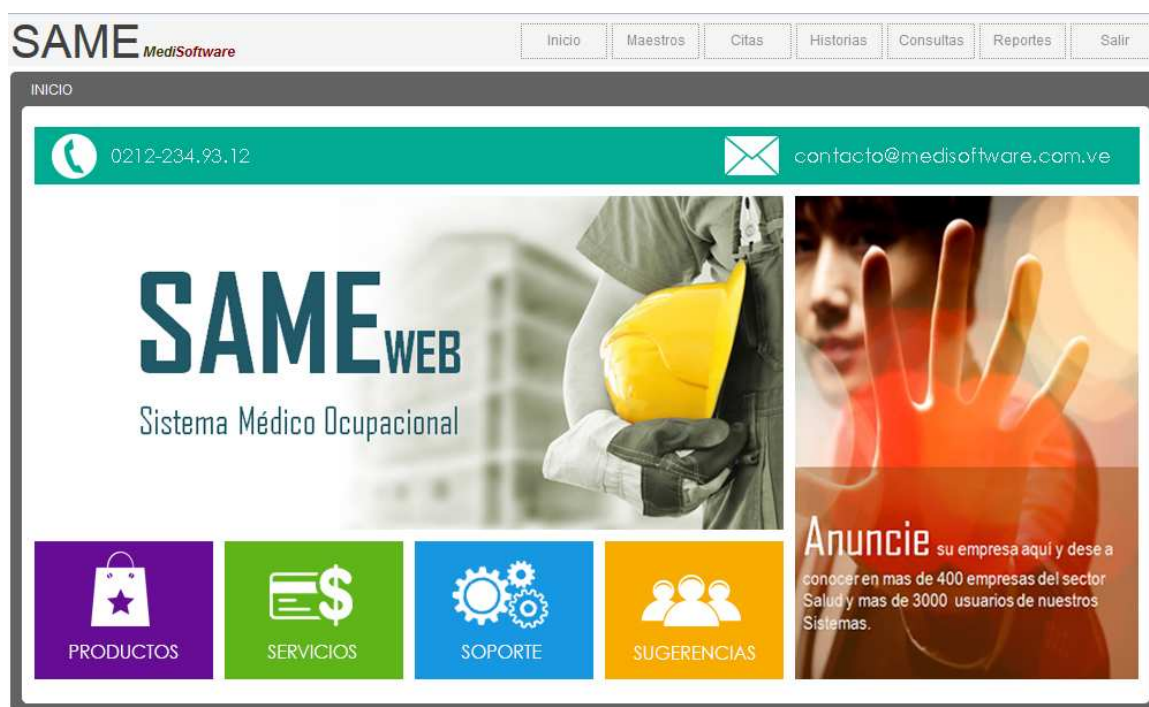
SAME MediSoftware

Inicio Maestros Citas Historias Consultas Reportes Salir

INICIO

0212-234.93.12

contacto@medisoftware.com.ve

SAME WEB

Sistema Médico Ocupacional

PRODUCTOS

SERVICIOS

SOPORTE

SUGERENCIAS

Anuncie su empresa aquí y dese a conocer en mas de 400 empresas del sector Salud y mas de 3000 usuarios de nuestros Sistemas.